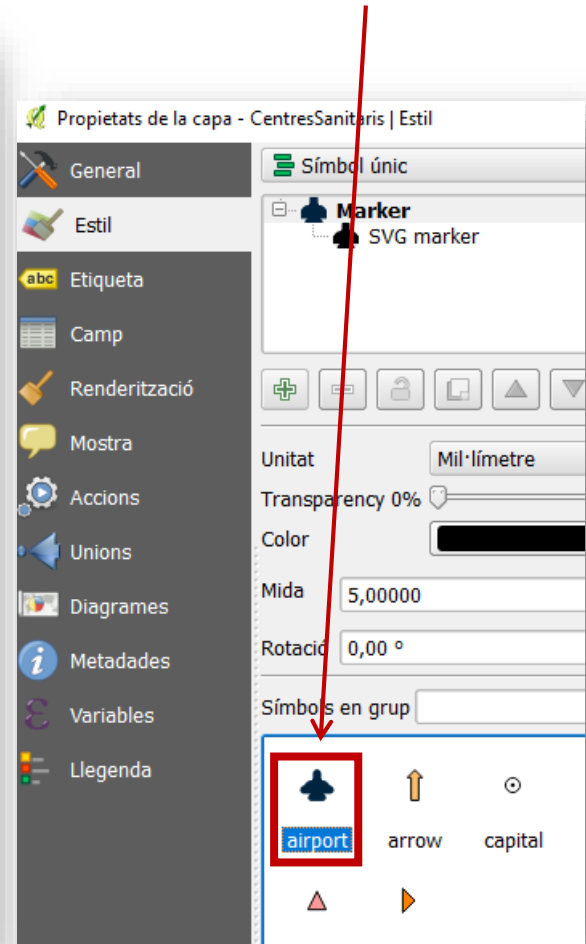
Propietats de la capa - CentresSanitaris | Estil

General
Estil
abc Etiqueta
Camp
Renderització
Mostra
Accions
Unions
Diagrames
Metadades
Variables
Llegenda

Símbol únic

Marker
SVG marker

Unitat Mil·límetre
Transparency 0%
Color
Mida 5,00000
Rotació 0,00 °
Símbols en grup

airport
arrow
capital